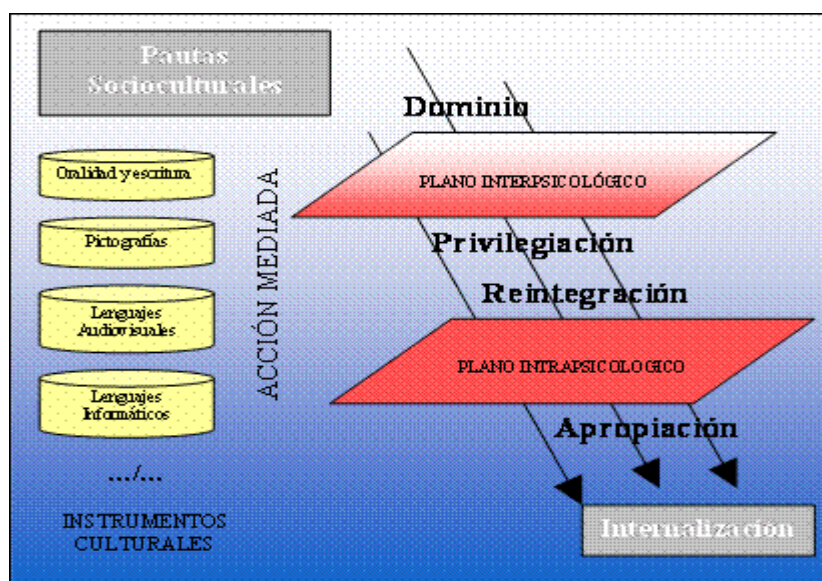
Pautas Socioculturales

Oralidad y escritura

Pictografías

Lenguajes Audiovisuales

Lenguajes Informáticos

.../...

INSTRUMENTOS CULTURALES

ACCIÓN MEDIADA

Dominio

PLANO INTERPSICOLÓGICO

Privilegiación

Reintegración

PLANO INTRAPSICOLOGICO

Apropiación

Internalización